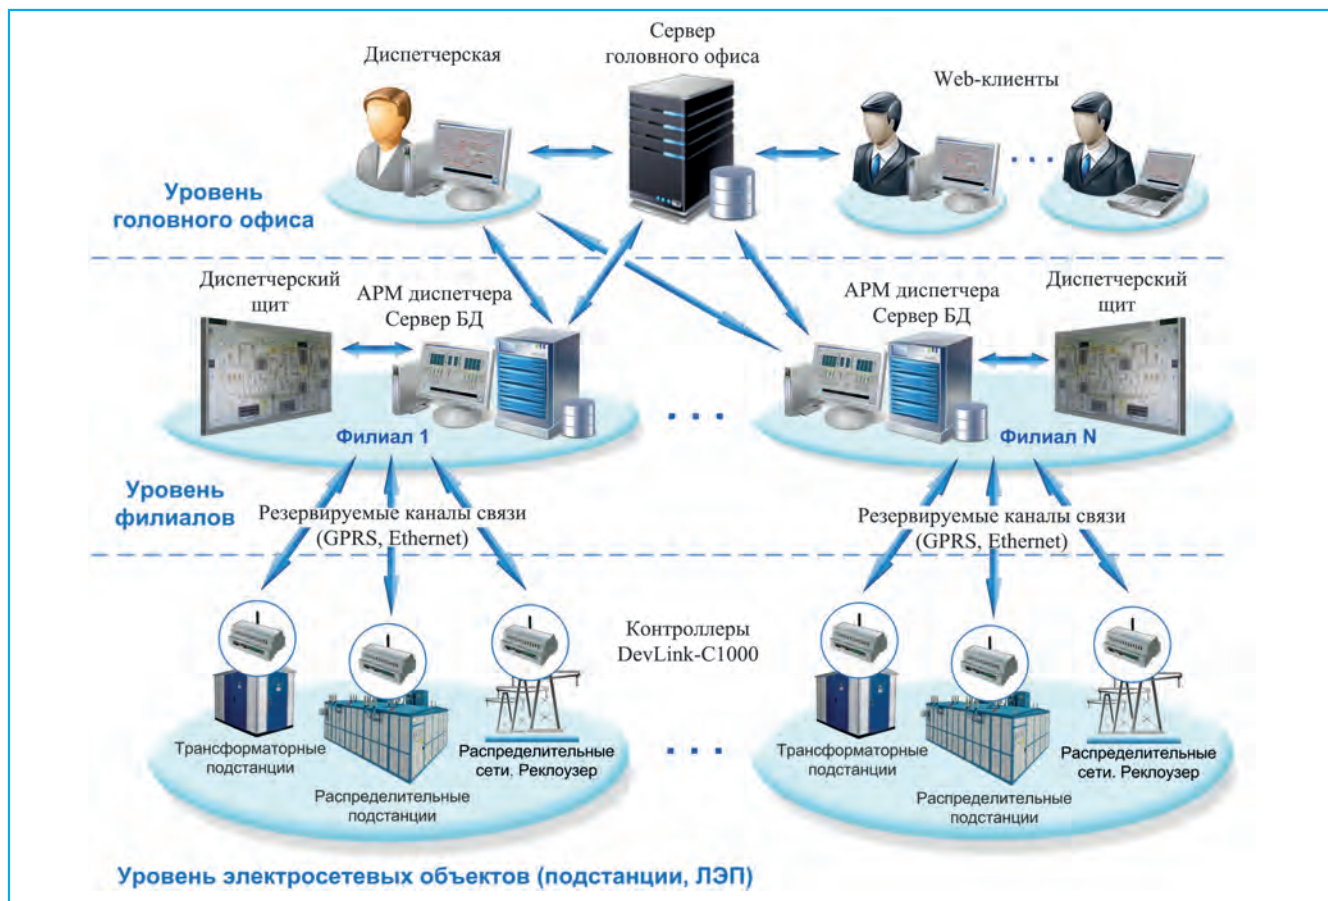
Диспетчерская

Сервер головного офиса

Web-клиенты

Уровень головного офиса

Диспетчерский щит

АРМ диспетчера Сервер БД

АРМ диспетчера Сервер БД

Диспетчерский щит

Филиал 1

. . .

Филиал N

Уровень филиалов

Резервируемые каналы связи (GPRS, Ethernet)

Резервируемые каналы связи (GPRS, Ethernet)

Контроллеры DevLink-C1000

Трансформаторные подстанции

Распределительные подстанции

Распределительные сети, Реклоузер

. . .

Трансформаторные подстанции

Распределительные подстанции

Распределительные сети. Реклоузер

Уровень электросетевых объектов (подстанции, ЛЭП)